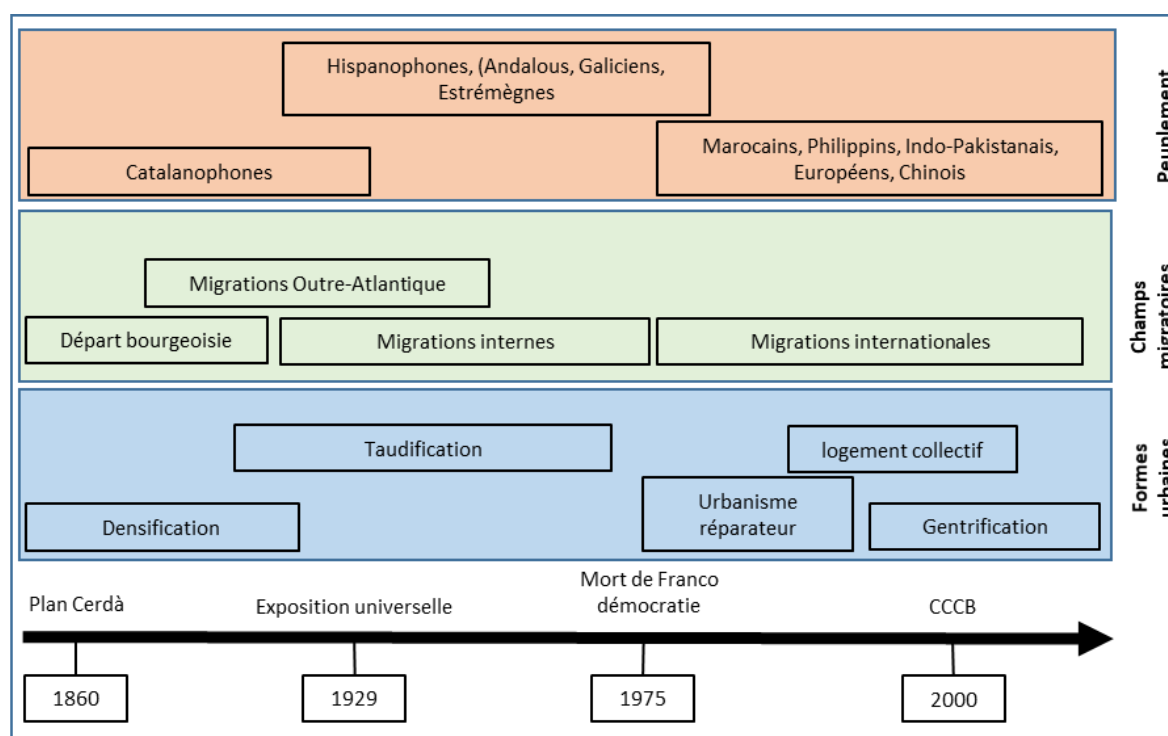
Hispanophones, (Andalous, Galiciens, Estrémègnes

Catalanophones

Marocains, Philippins, Indo-Pakistanais, Européens, Chinois

Peuplement

Migrations Outre-Atlantique

Départ bourgeoisie

Migrations internes

Migrations internationales

Champs migratoires

Taudification

logement collectif

Densification

Urbanisme réparateur

Gentrification

Formes urbaines

Plan Cerdà

Exposition universelle

Mort de Franco démocratie

CCCB

1860

1929

1975

2000